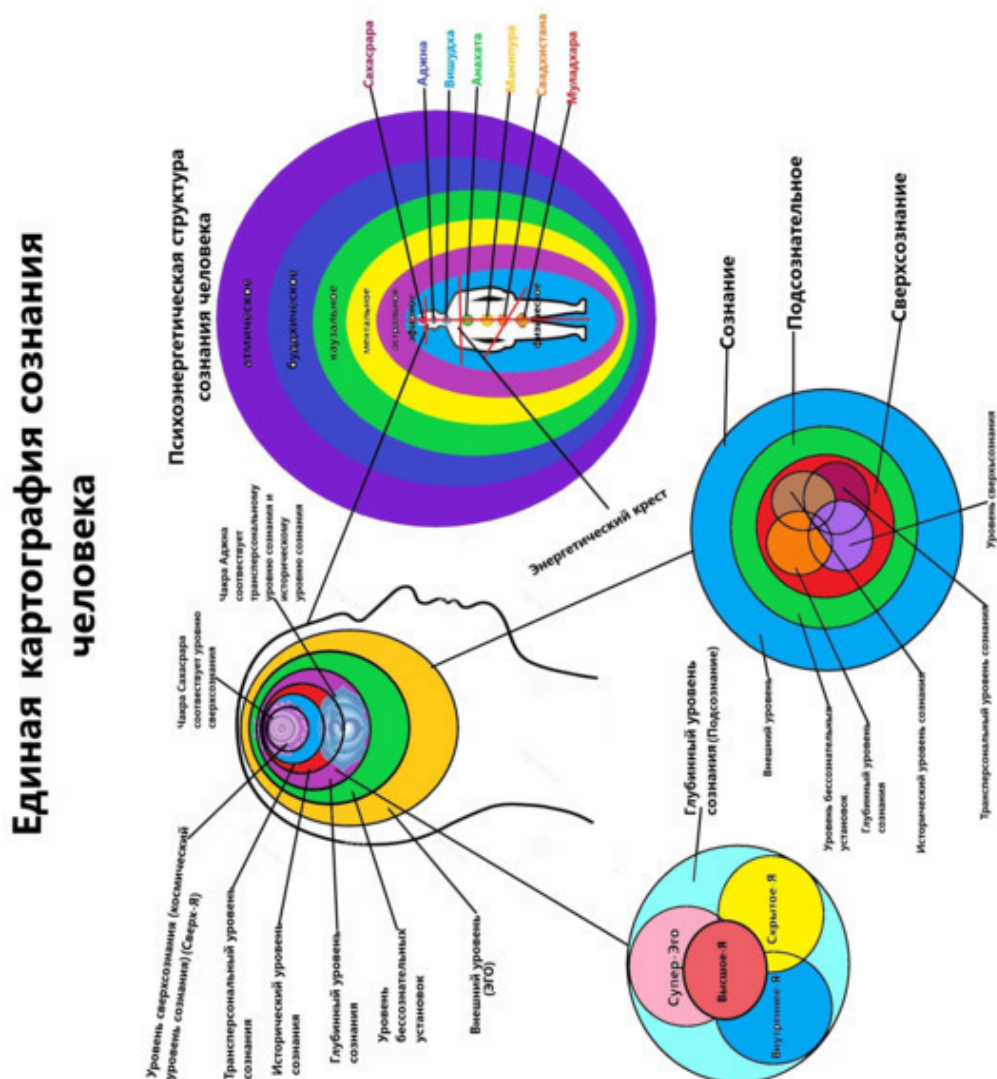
Единая картография сознания человека

Психоэнергетическая структура сознания человека

Сахасрара
Аджна
Вишудха
Анахата
Манипура
Свадхистана
Муладхара

атмическое
буддхическое
каузальное
ментальное
астральное
эфирное
физическое

Энергетический крест

Чакра Сахасрара соответствует уровню сверхсознания

Чакра Аджна соответствует трансперсональному уровню сознания и историческому уровню сознания

Уровень сверхсознания (космический уровень сознания) (Сверх-Я)
Трансперсональный уровень сознания
Исторический уровень сознания
Глубинный уровень сознания
Уровень бессознательных установок
Внешний уровень (ЭГО)

Сознание
Подсознательное
Сверхсознание

Внешний уровень
Уровень бессознательных установок
Глубинный уровень сознания
Исторический уровень сознания
Трансперсональный уровень сознания
Уровень сверхсознания

Глубинный уровень сознания (Подсознание)

Супер-Эго
Высшее-Я
Скрытое-Я
Внутреннее-Я